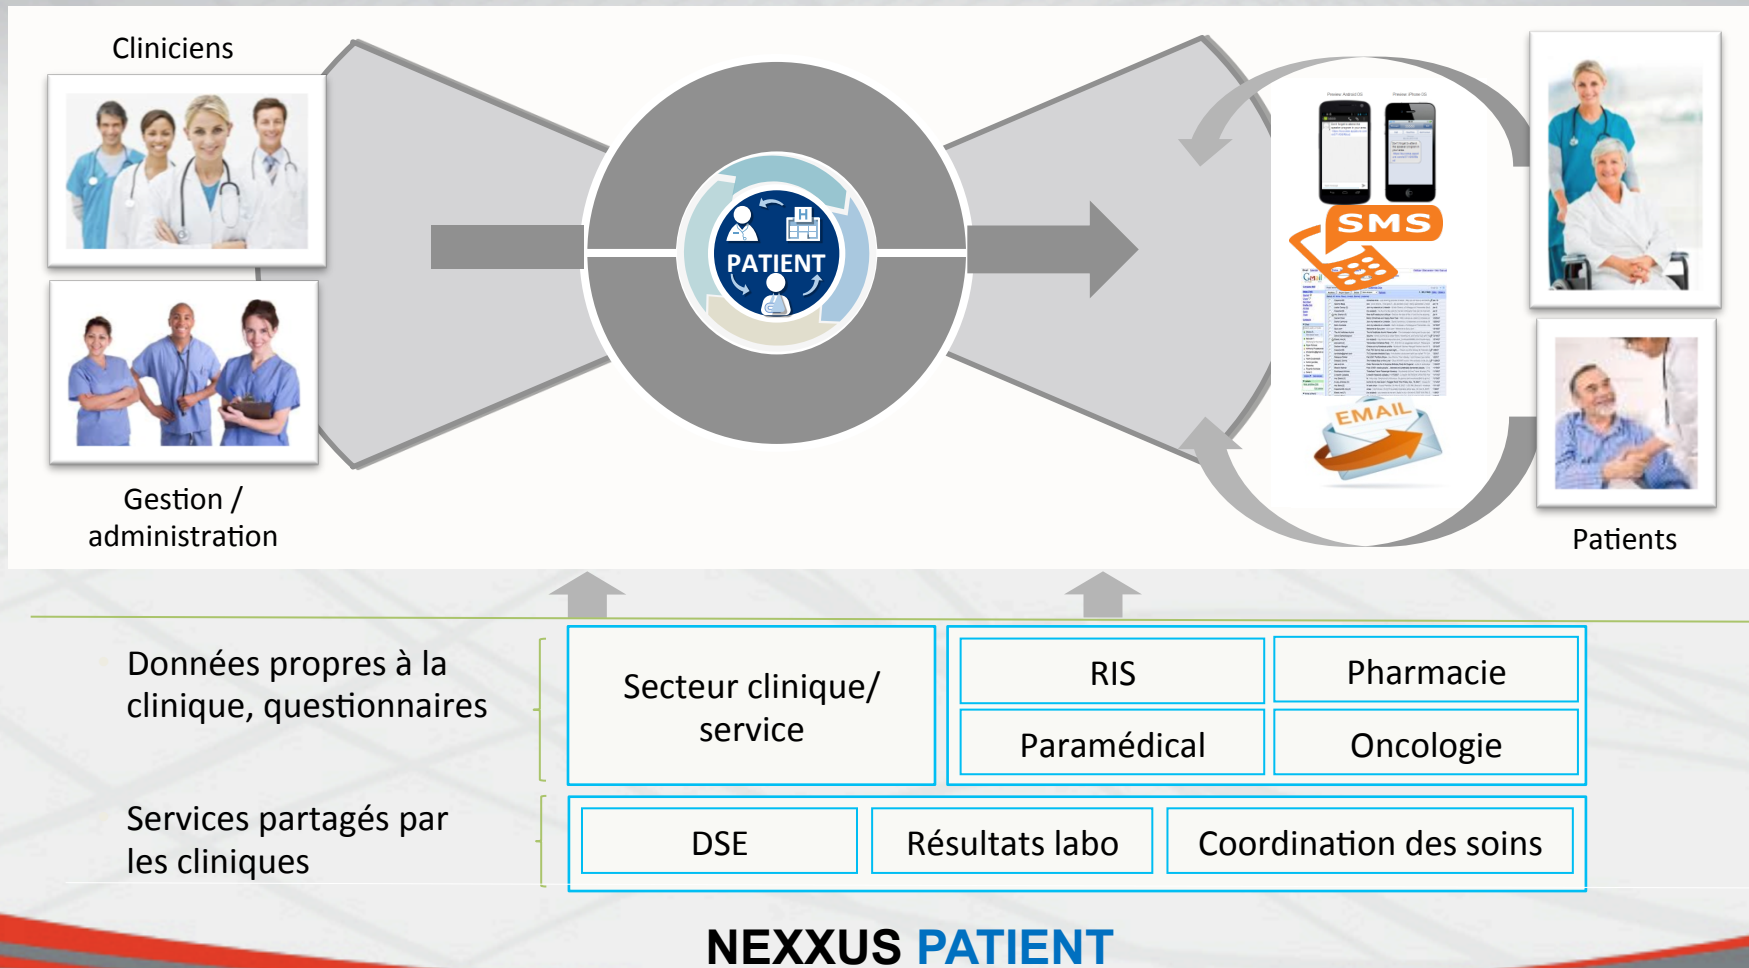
Cliniciens

Gestion / administration

PATIENT

SMS

EMAIL

Patients

Données propres à la clinique, questionnaires

Secteur clinique/ service

RIS

Pharmacie

Paramédical

Oncologie

Services partagés par les cliniques

DSE

Résultats labo

Coordination des soins

NEXXUS PATIENT